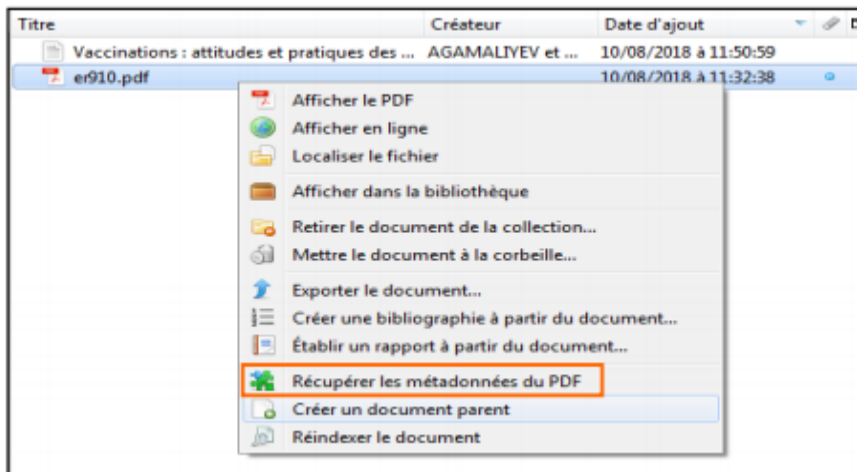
| Titre | Créateur | Date d'ajout |
|---|---|---|
| Vaccinations : attitudes et pratiques des ... | AGAMALIYEV et ... | 10/08/2018 à 11:50:59 |
| er910.pdf | | 10/08/2018 à 11:32:38 |

Afficher le PDF
Afficher en ligne
Localiser le fichier
Afficher dans la bibliothèque
Retirer le document de la collection...
Mettre le document à la corbeille...
Exporter le document...
Créer une bibliographie à partir du document...
Établir un rapport à partir du document...
Récupérer les métadonnées du PDF
Créer un document parent
Réindexer le document